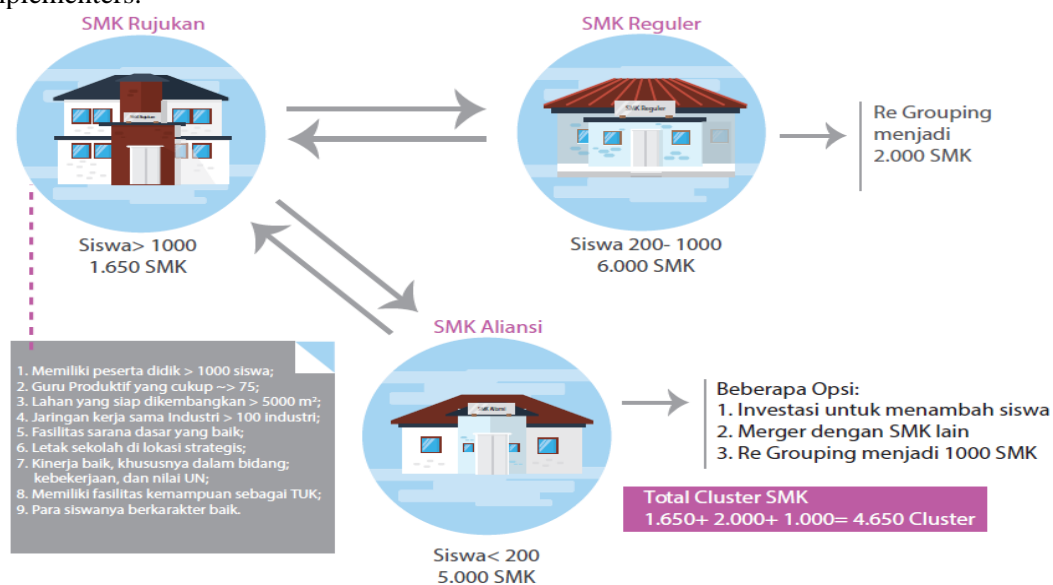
mplementers.

SMK Rujukan

SMK Rujukan

Siswa> 1000
1.650 SMK

SMK Reguler

SMK Reguler

Siswa 200- 1000
6.000 SMK

Re Grouping menjadi 2.000 SMK

1. Memiliki peserta didik > 1000 siswa;
2. Guru Produktif yang cukup ~> 75;
3. Lahan yang siap dikembangkan > 5000 m²;
4. Jaringan kerja sama Industri > 100 industri;
5. Fasilitas sarana dasar yang baik;
6. Letak sekolah di lokasi strategis;
7. Kinerja baik, khususnya dalam bidang; kebekerjaan, dan nilai UN;
8. Memiliki fasilitas kemampuan sebagai TUK;
9. Para siswanya berkarakter baik.

SMK Aliansi

SMK Aliansi

Siswa< 200
5.000 SMK

Beberapa Opsi:
1. Investasi untuk menambah siswa
2. Merger dengan SMK lain
3. Re Grouping menjadi 1000 SMK

Total Cluster SMK
1.650+ 2.000+ 1.000= 4.650 Cluster